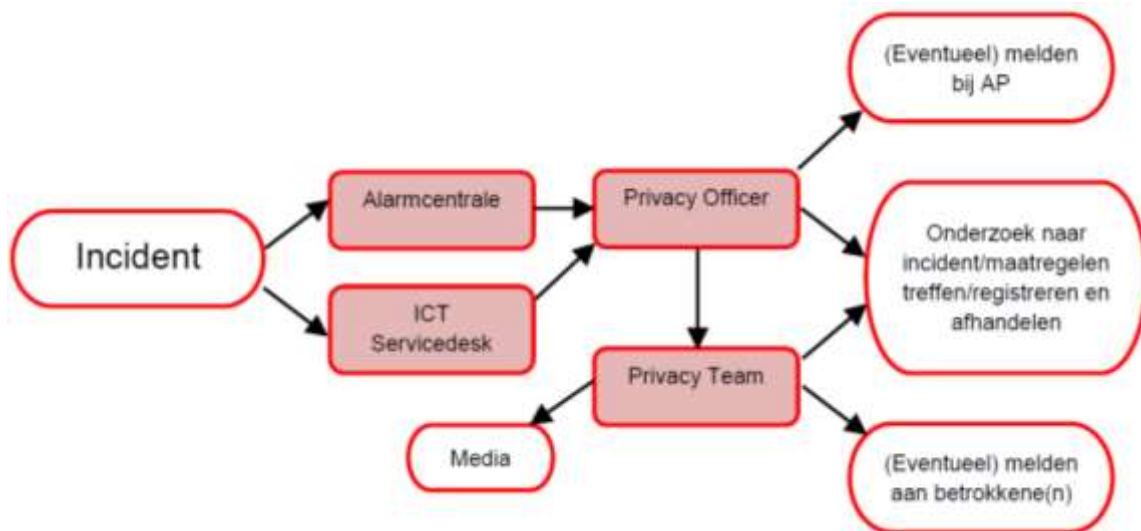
Incident

Alarmcentrale

ICT Servicedesk

Privacy Officer

Privacy Team

Media

(Eventueel) melden bij AP

Onderzoek naar incident/maatregelen treffen/registreren en afhandelen

(Eventueel) melden aan betrokkene(n)